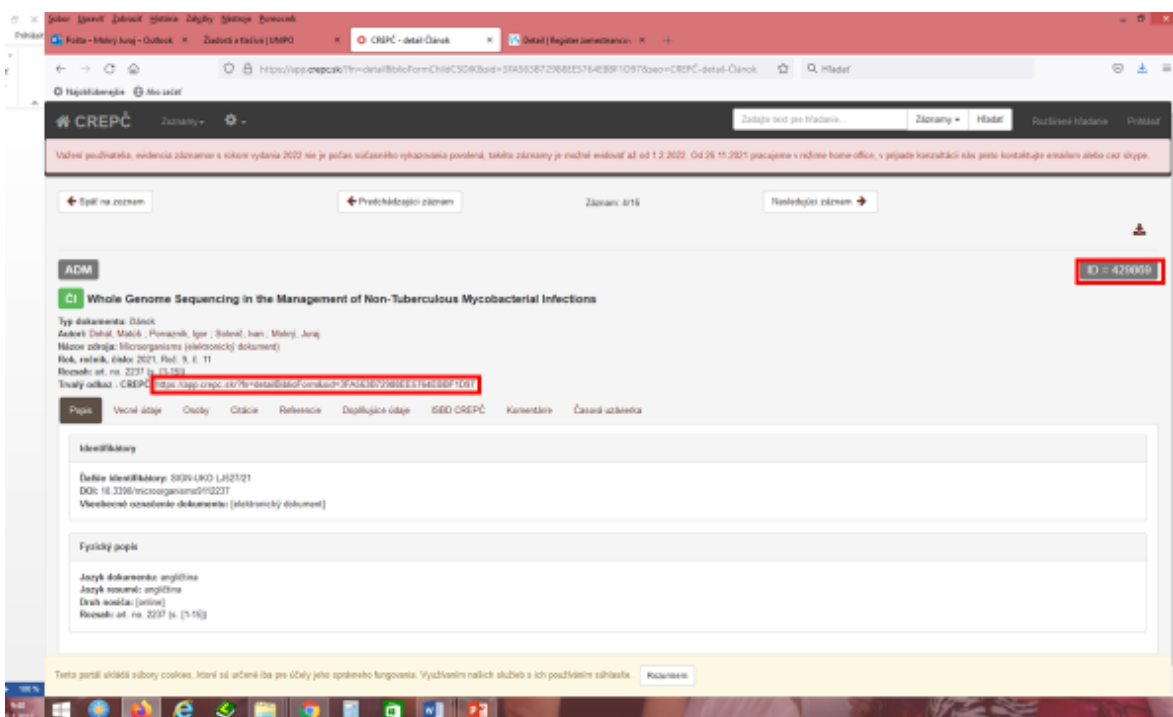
Súbor Upraviť Zobraziť História Záložky Nástroje Pomocník

Pošta - Molnjy Juraj - Outlook × Žiadosti a tlačivá | UNIPO × CREPČ - detail-Článok × Detail | Register zamestnancov ×

https://app.crepc.sk/?fn=detailBiblioFormChildC5DK&sid=3FA563B72988EE5764EB8F1D97&seo=CREPČ-detail-Článok

Hľadať

Najnavštevovanejšie Ako začať

CREPČ Záznamy Zadajte text pre hľadanie... Záznamy Hľadať Rozšírené hľadanie Prihlásiť

Vážení používatelia, evidencia záznamov s rokom vydania 2022 nie je počas súčasného vykazovania povolená, takéto záznamy je možné evidovať až od 1.2.2022. Od 26.11.2021 pracujeme v režime home-office, v prípade konzultácií nás preto kontaktujte emailom alebo cez skype.

Späť na zoznam

Predchádzajúci záznam

Záznam: 4/16

Nasledujúci záznam

ADM

ID = 429009

ČI Whole Genome Sequencing in the Management of Non-Tuberculous Mycobacterial Infections

Typ dokumentu: Článok
Autori: Dohál, Matúš ; Porvazník, Igor ; Solovič, Ivan ; Mokrý, Juraj
Názov zdroja: Microorganisms [elektronický dokument]
Rok, ročník, číslo: 2021, Roč. 9, č. 11
Rozsah: art. no. 2237 [s. 1-15]
Trvalý odkaz - CREPČ: https://app.crepc.sk/?fn=detailBiblioForm&sid=3FA563B72988EE5764EB8F1D97

Popis Vecné údaje Osoby Citácie Referencie Duplikujúce údaje ISBD CREPČ Komentáre Časová os záznamu

Identifikátory

Ďalšie identifikátory: SIGN-UKO LJ527/21
DOI: 10.3390/microorganisms9112237
Všeobecné označenie dokumentu: [elektronický dokument]

Fyzický popis

Jazyk dokumentu: angličtina
Jazyk resumé: angličtina
Druh nosiča: [online]
Rozsah: art. no. 2237 [s. 1-15]

Tento portál ukladá súbory cookies, ktoré sú určené iba pre účely jeho správneho fungovania. Využívaním našich služieb s ich používaním súhlasíte. Rozumiem